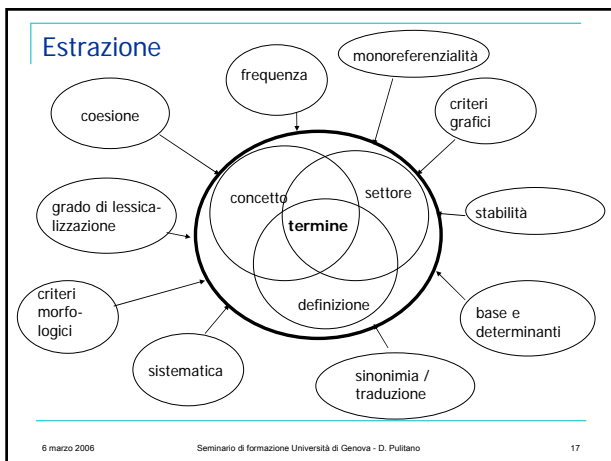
Estrazione

frequenza

monoreferenzialità

coesione

criteri grafici

concetto

settore

grado di lessicalizzazione

termine

stabilità

definizione

criteri morfologici

base e determinanti

sistematica

sinonimia / traduzione

6 marzo 2006

Seminario di formazione Università di Genova - D. Pulitano

17